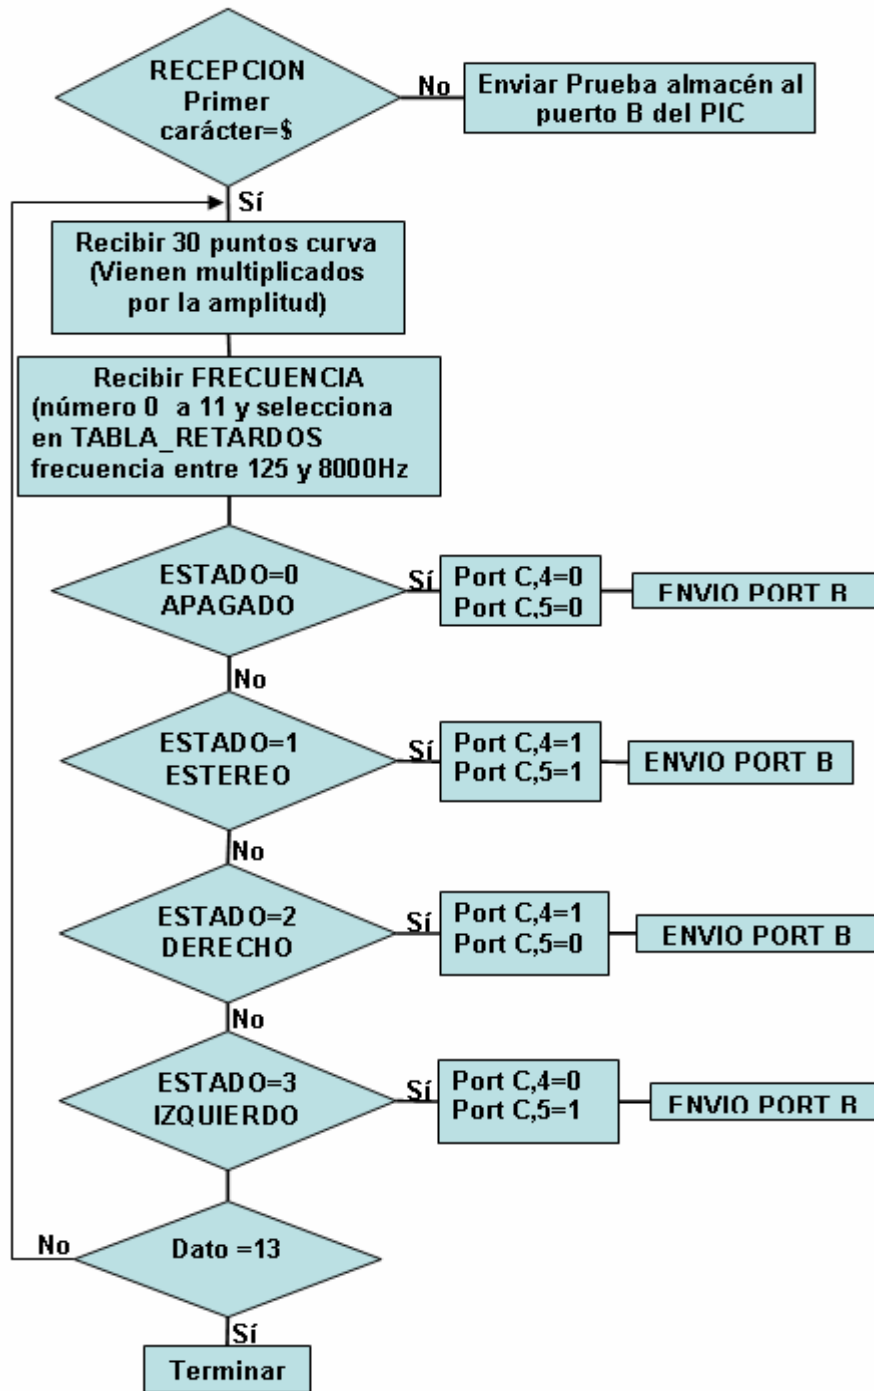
RECEPCION
Primer
carácter=$

No

Enviar Prueba almacén al puerto B del PIC

Sí

Recibir 30 puntos curva (Vienen multiplicados por la amplitud)

Recibir FRECUENCIA (número 0 a 11 y selecciona en TABLA_RETARDOS frecuencia entre 125 y 8000Hz

ESTADO=0
APAGADO

Sí

Port C,4=0
Port C,5=0

ENVIO PORT B

No

ESTADO=1
ESTEREO

Sí

Port C,4=1
Port C,5=1

ENVIO PORT B

No

ESTADO=2
DERECHO

Sí

Port C,4=1
Port C,5=0

ENVIO PORT B

No

ESTADO=3
IZQUIERDO

Sí

Port C,4=0
Port C,5=1

ENVIO PORT B

No

Dato =13

Sí

Terminar